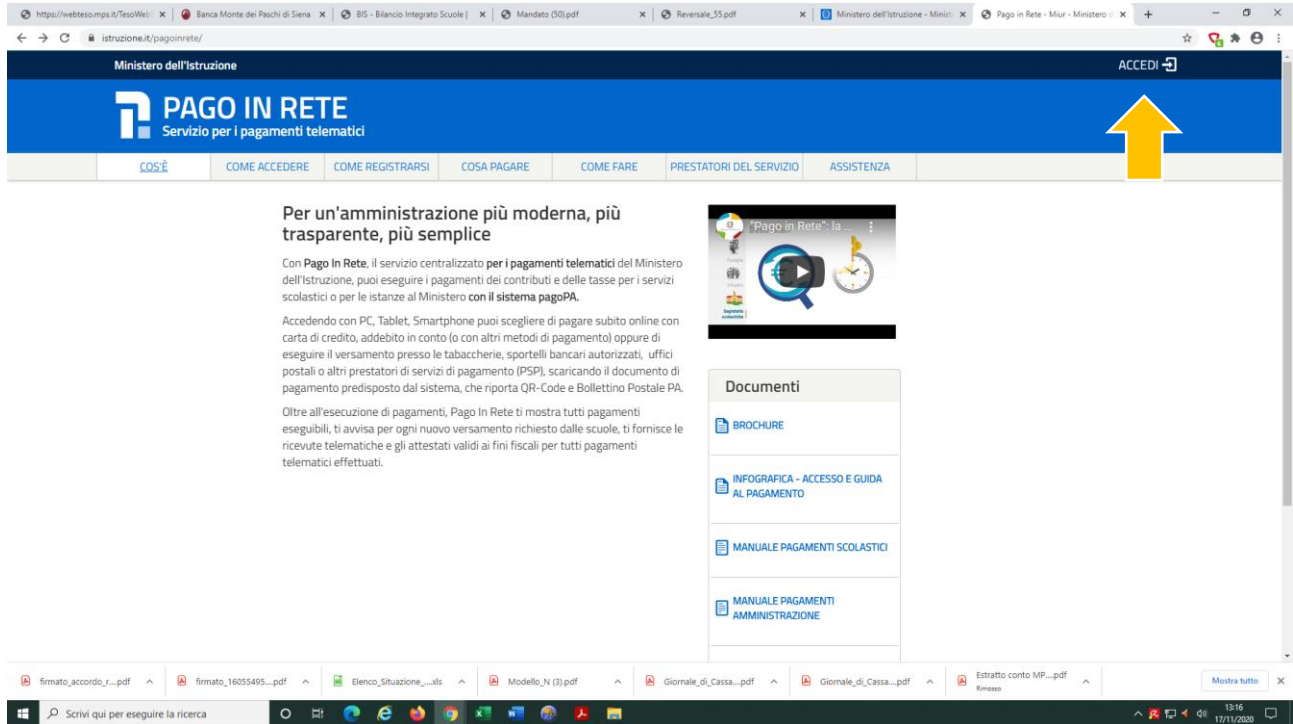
https://webteso.mps.it/TesoWeb | Banca Monte dei Paschi di Siena | BIS - Bilancio Integrato Scuole | | Mandato (50).pdf | Reversale_55.pdf | Ministero dell'Istruzione - Minist | Pago in Rete - Miur - Ministero d

istruzione.it/pagoinrete/

Ministero dell'Istruzione

ACCEDI

PAGO IN RETE
Servizio per i pagamenti telematici

COS'È | COME ACCEDERE | COME REGISTRARSI | COSA PAGARE | COME FARE | PRESTATORI DEL SERVIZIO | ASSISTENZA

Per un'amministrazione più moderna, più trasparente, più semplice

Con Pago In Rete, il servizio centralizzato per i pagamenti telematici del Ministero dell'Istruzione, puoi eseguire i pagamenti dei contributi e delle tasse per i servizi scolastici o per le istanze al Ministero con il sistema pagoPA.

Accedendo con PC, Tablet, Smartphone puoi scegliere di pagare subito online con carta di credito, addebito in conto (o con altri metodi di pagamento) oppure di eseguire il versamento presso le tabaccherie, sportelli bancari autorizzati, uffici postali o altri prestatori di servizi di pagamento (PSP), scaricando il documento di pagamento predisposto dal sistema, che riporta QR-Code e Bollettino Postale PA.

Oltre all'esecuzione di pagamenti, Pago In Rete ti mostra tutti pagamenti eseguibili, ti avvisa per ogni nuovo versamento richiesto dalle scuole, ti fornisce le ricevute telematiche e gli attestati validi ai fini fiscali per tutti pagamenti telematici effettuati.

"Pago in Rete": la ...

Documenti

BROCHURE

INFOGRAFICA - ACCESSO E GUIDA AL PAGAMENTO

MANUALE PAGAMENTI SCOLASTICI

MANUALE PAGAMENTI AMMINISTRAZIONE

firmato_accordo_r....pdf | firmato_16055495....pdf | Elenco_Situazione_....xls | Modello_N (3).pdf | Giornale_di_Cassa....pdf | Giornale_di_Cassa....pdf | Estratto conto MP....pdf Rimosso | Mostra tutto

Scrivi qui per eseguire la ricerca

13:16
17/11/2020